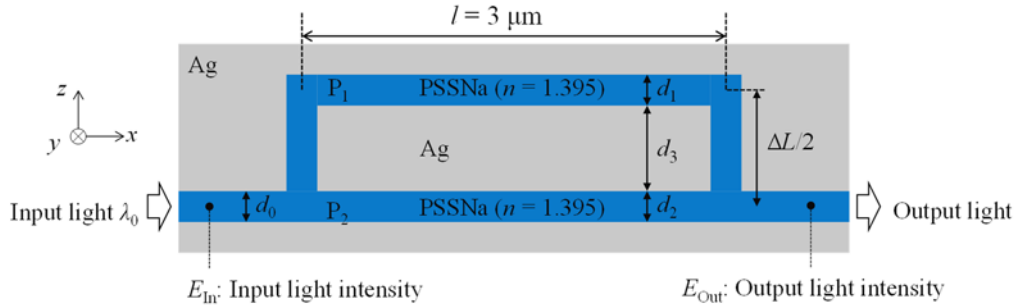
$l = 3$ μm

Ag

$z$

$y$ $x$

$P_1$ PSSNa ($n = 1.395$) $d_1$

$\Delta L/2$

Ag $d_3$

Input light $\lambda_0$ $d_0$ $P_2$ PSSNa ($n = 1.395$) $d_2$ Output light

$E_{\text{In}}$: Input light intensity

$E_{\text{Out}}$: Output light intensity